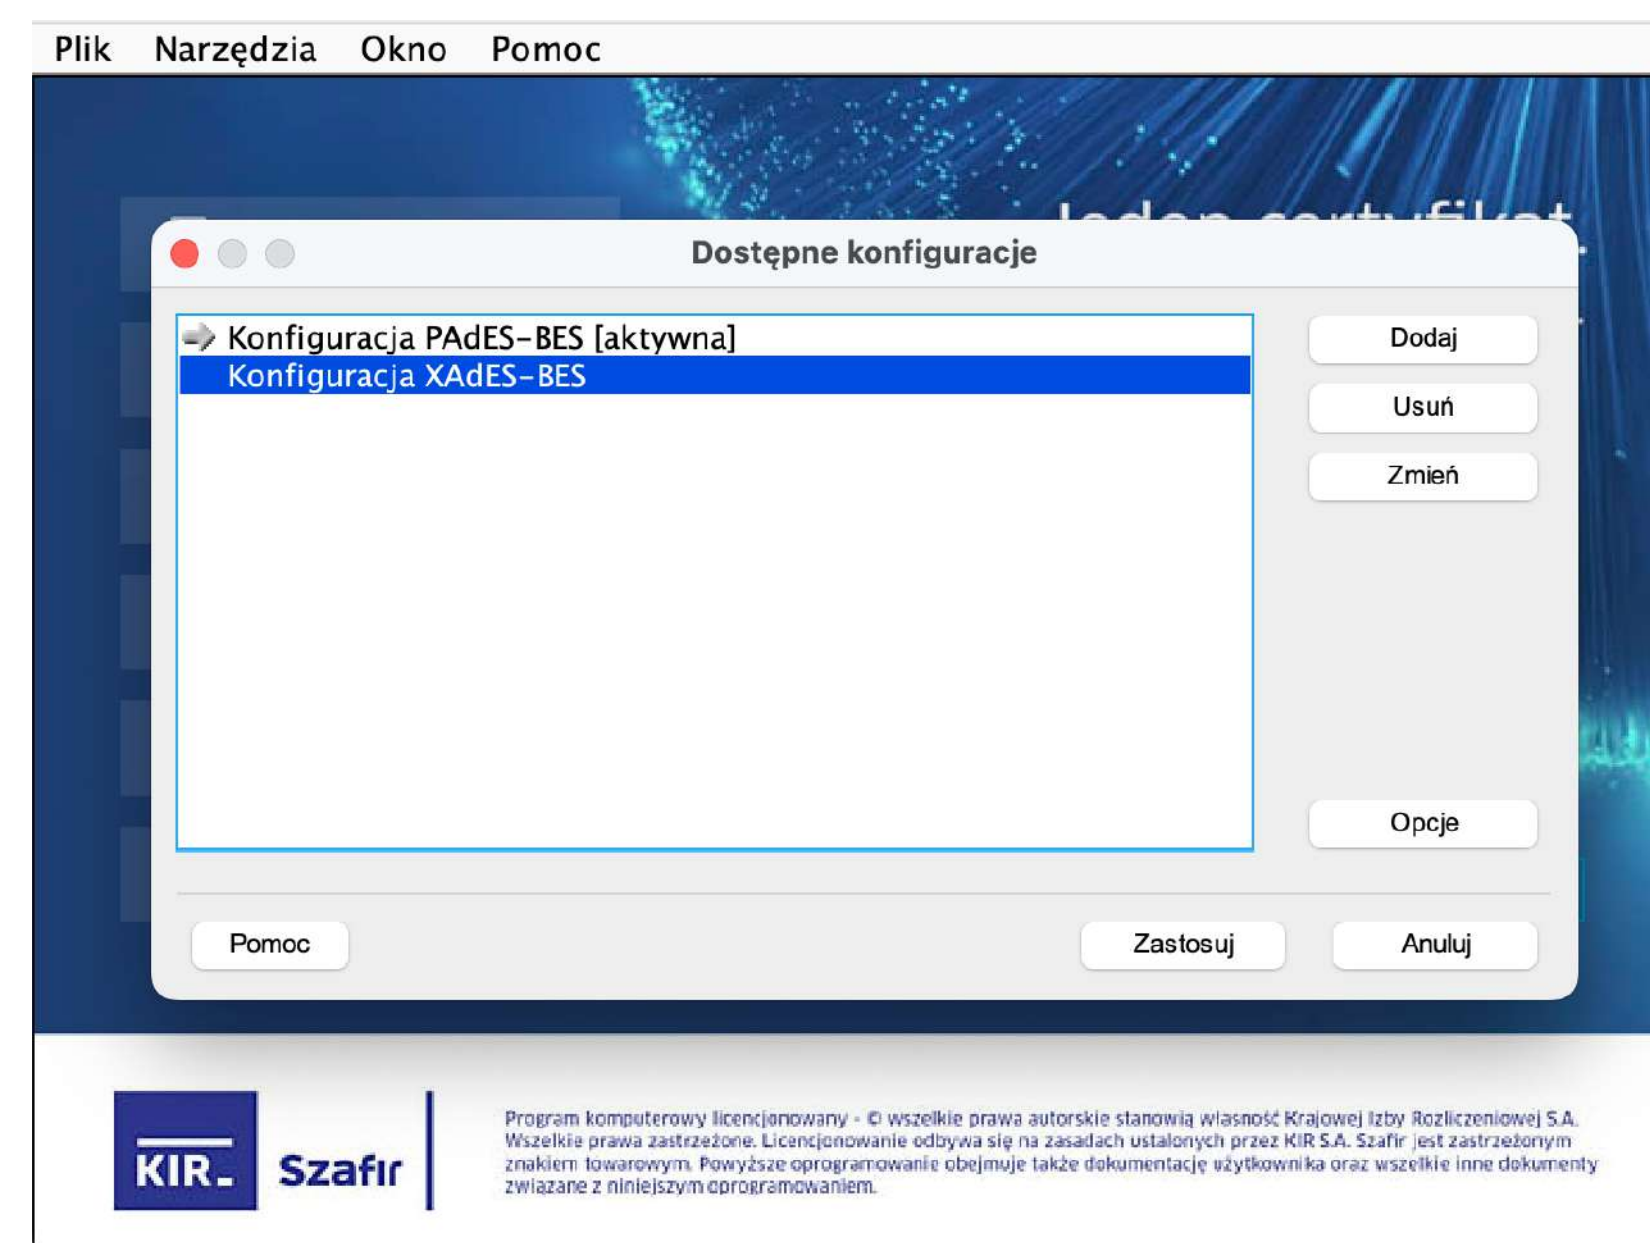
Plik Narzędzia Okno Pomoc

Dostępne konfiguracje

Konfiguracja PAdES-BES [aktywna]
Konfiguracja XAdES-BES

Dodaj
Usuń
Zmień
Opcje

Pomoc
Zastosuj
Anuluj

KIR Szafir

Program komputerowy licencjonowany - © wszelkie prawa autorskie stanowią własność Krajowej Izby Rozliczeniowej S.A. Wszelkie prawa zastrzeżone. Licencjonowanie odbywa się na zasadach ustalonych przez KIR S.A. Szafir jest zastrzeżonym znakiem towarowym. Powyższe oprogramowanie obejmuje także dokumentację użytkownika oraz wszelkie inne dokumenty związane z niniejszym oprogramowaniem.